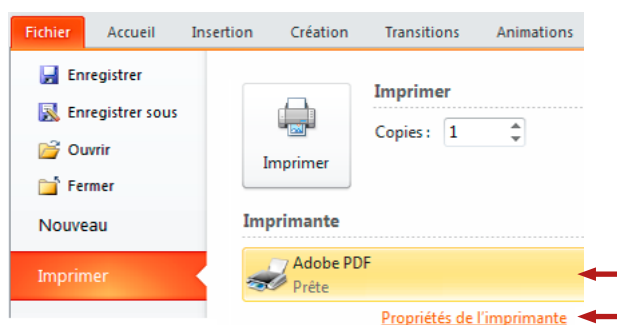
Fichier Accueil Insertion Création Transitions Animations

Enregistrer
Enregistrer sous
Ouvrir
Fermer
Nouveau
Imprimer

Imprimer

Imprimer
Copies : 1

Imprimante

Adobe PDF
Prête

Propriétés de l'imprimante